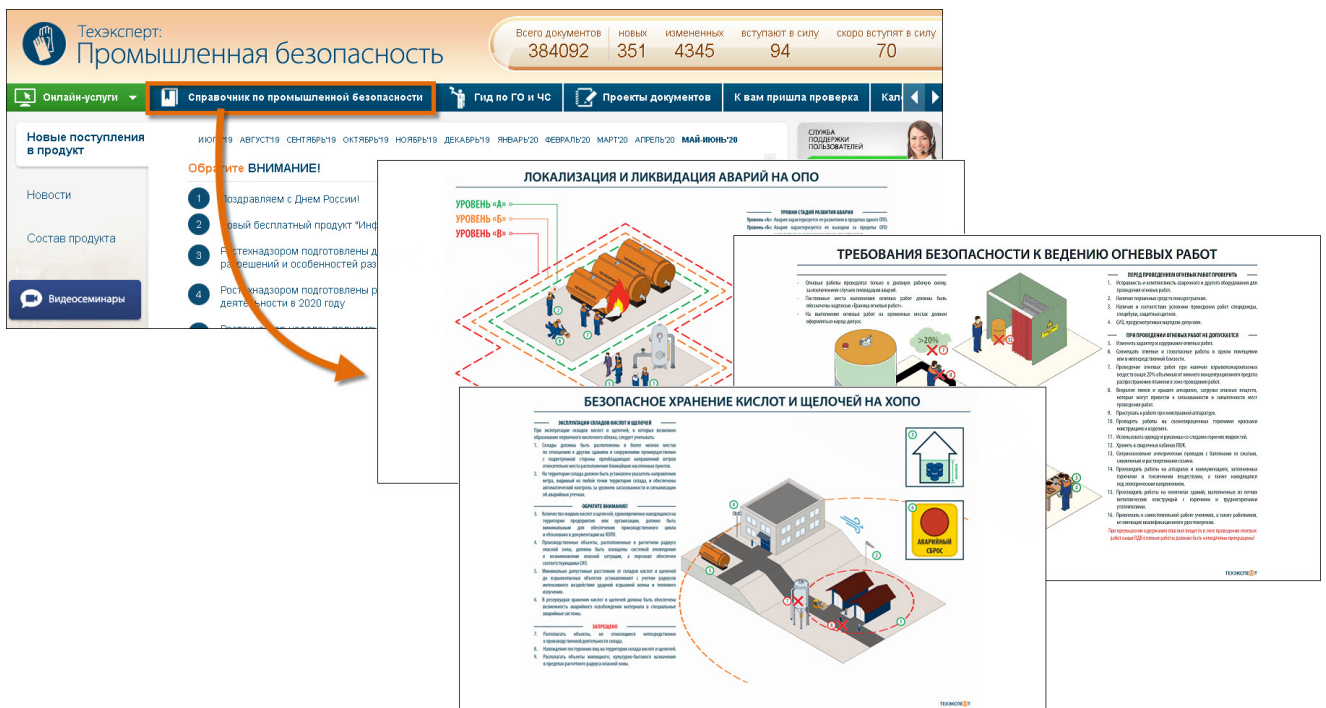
Техэксперт:
Промышленная безопасность

Всего документов 384092 новых 351 измененных 4345 вступают в силу 94 скоро вступят в силу 70

Онлайн-услуги
Справочник по промышленной безопасности
Гид по ГО и ЧС
Проекты документов
К вам пришла проверка
Кал

Новые поступления в продукт
Новости
Состав продукта
Видеосеминары

ИЮЛЬ'19 АВГУСТ'19 СЕНТЯБРЬ'19 ОКТЯБРЬ'19 НОЯБРЬ'19 ДЕКАБРЬ'19 ЯНВАРЬ'20 ФЕВРАЛЬ'20 МАРТ'20 АПРЕЛЬ'20 МАЙ-ИЮНЬ'20

Обратите ВНИМАНИЕ!

1 Поздравляем с Днем России!
2 Новый бесплатный продукт "Инф
3 Ростехнадзором подготовлены д разрешений и особенностей раз
4 Ростехнадзором подготовлены р деятельности в 2020 году

СЛУЖБА ПОДДЕРЖКИ ПОЛЬЗОВАТЕЛЕЙ

ЛОКАЛИЗАЦИЯ И ЛИКВИДАЦИЯ АВАРИЙ НА ОПО
УРОВЕНЬ «А»
УРОВЕНЬ «Б»
УРОВЕНЬ «В»
УРОВНИ СТАДИЙ РАЗВИТИЯ АВАРИИ

ТРЕБОВАНИЯ БЕЗОПАСНОСТИ К ВЕДЕНИЮ ОГНЕВЫХ РАБОТ
ПЕРЕД ПРОВЕДЕНИЕМ ОГНЕВЫХ РАБОТ ПРОВЕРИТЬ
ПРИ ПРОВЕДЕНИИ ОГНЕВЫХ РАБОТ НЕ ДОПУСКАЕТСЯ
>20%
ТЕХЭКСПЕРТ

БЕЗОПАСНОЕ ХРАНЕНИЕ КИСЛОТ И ЩЕЛОЧЕЙ НА ХОПО
ЭКСПЛУАТАЦИЯ СКЛАДОВ КИСЛОТ И ЩЕЛОЧЕЙ
ОБРАТИТЕ ВНИМАНИЕ!
ЗАПРЕЩЕНО
АВАРИЙНЫЙ СБРОС
ТЕХЭКСПЕРТ